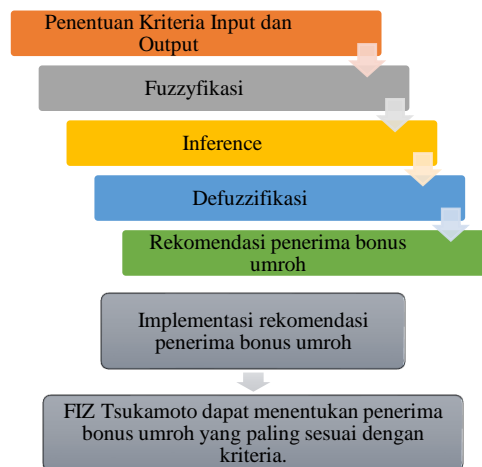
Penentuan Kriteria Input dan Output

Fuzzyfikasi

Inference

Defuzzifikasi

Rekomendasi penerima bonus umroh

Implementasi rekomendasi penerima bonus umroh

FIZ Tsukamoto dapat menentukan penerima bonus umroh yang paling sesuai dengan kriteria.